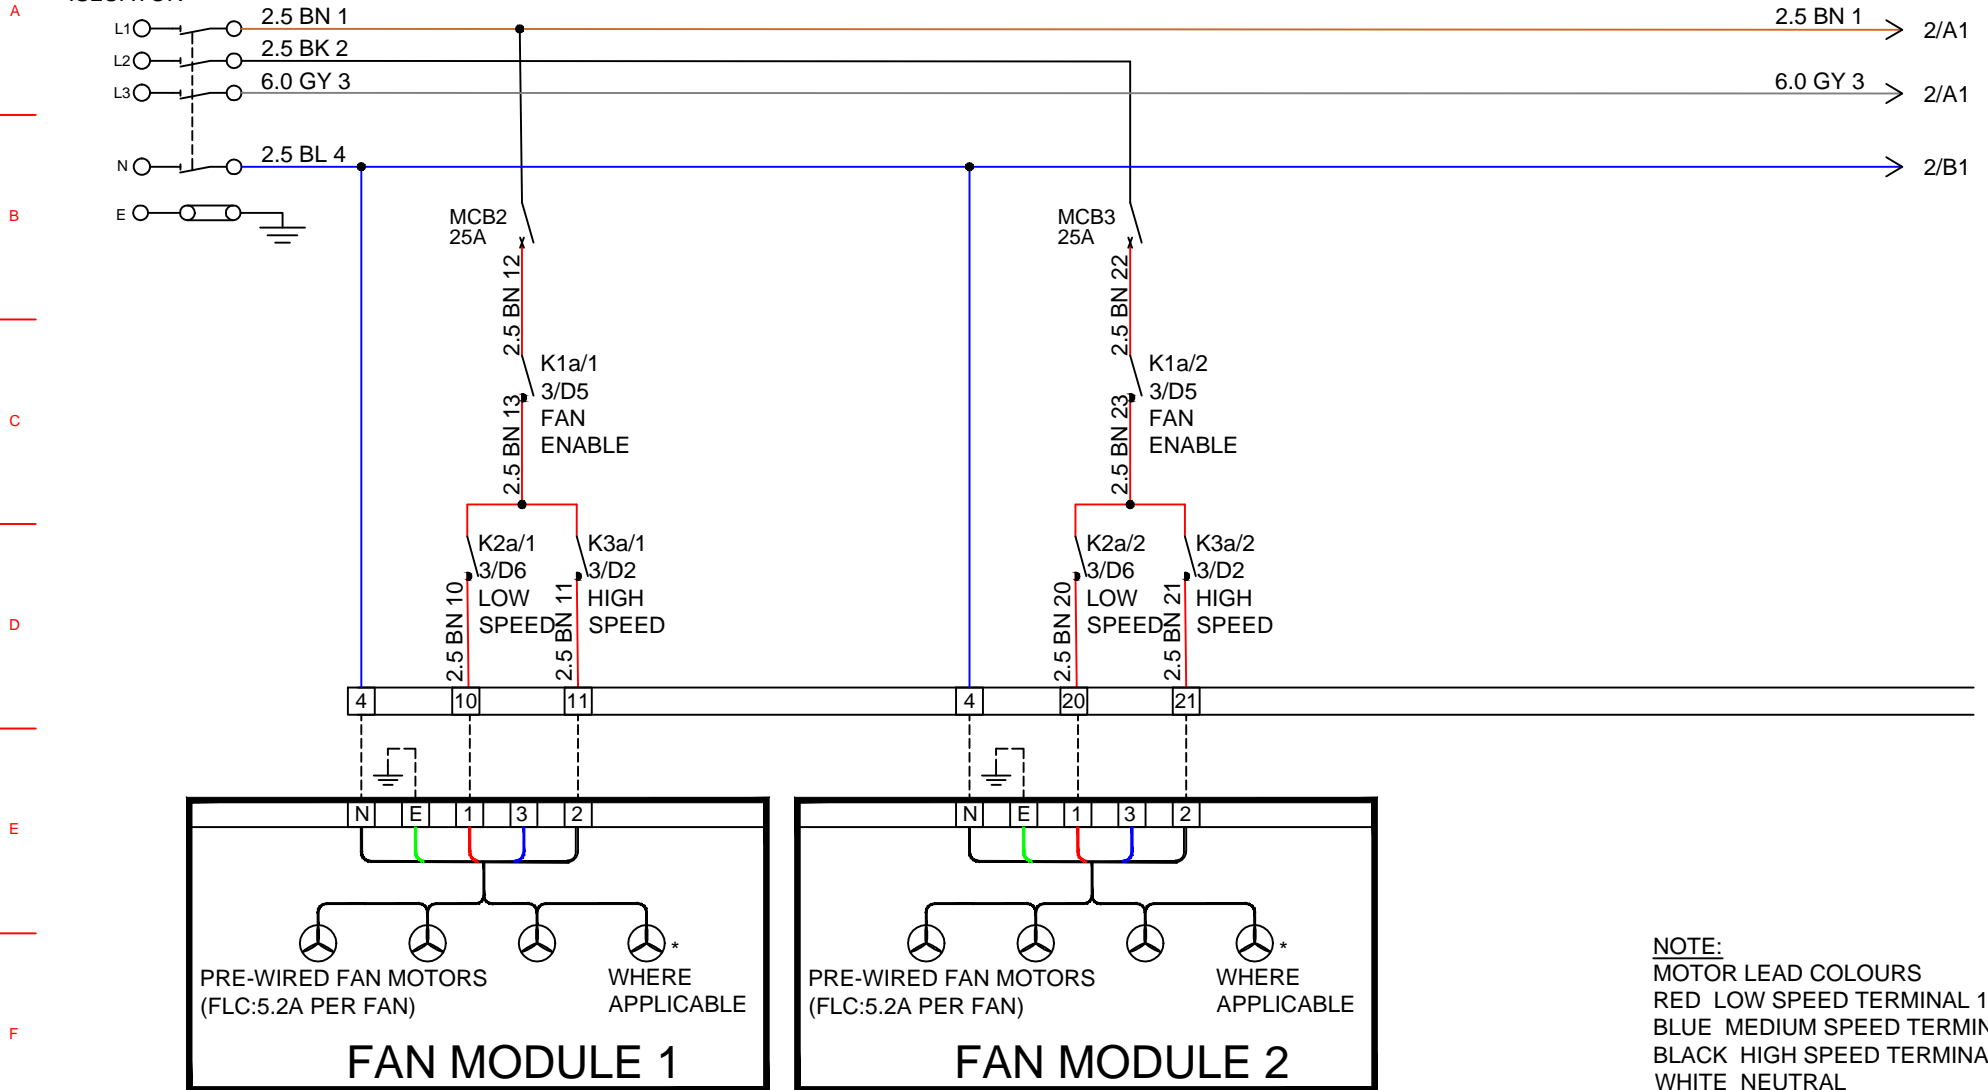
A
B
C
D
E
F

L1
L2
L3
N
E

2.5 BN 1
2.5 BK 2
6.0 GY 3
2.5 BL 4

2.5 BN 1
2/A1
6.0 GY 3
2/A1
2/B1

MCB2
25A
2.5 BN 12
K1a/1
3/D5
FAN
ENABLE
2.5 BN 13
K2a/1
3/D6
LOW
SPEED
2.5 BN 10
K3a/1
3/D2
HIGH
SPEED
2.5 BN 11

MCB3
25A
2.5 BN 22
K1a/2
3/D5
FAN
ENABLE
2.5 BN 23
K2a/2
3/D6
LOW
SPEED
2.5 BN 20
K3a/2
3/D2
HIGH
SPEED
2.5 BN 21

4
10
11
4
20
21

N
E
1
3
2
PRE-WIRED FAN MOTORS
(FLC:5.2A PER FAN)
*
WHERE
APPLICABLE
FAN MODULE 1

N
E
1
3
2
PRE-WIRED FAN MOTORS
(FLC:5.2A PER FAN)
*
WHERE
APPLICABLE
FAN MODULE 2

NOTE:
MOTOR LEAD COLOURS
RED LOW SPEED TERMINAL 1
BLUE MEDIUM SPEED TERMIN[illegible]
BLACK HIGH SPEED TERMINA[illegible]
WHITE NEUTRAL